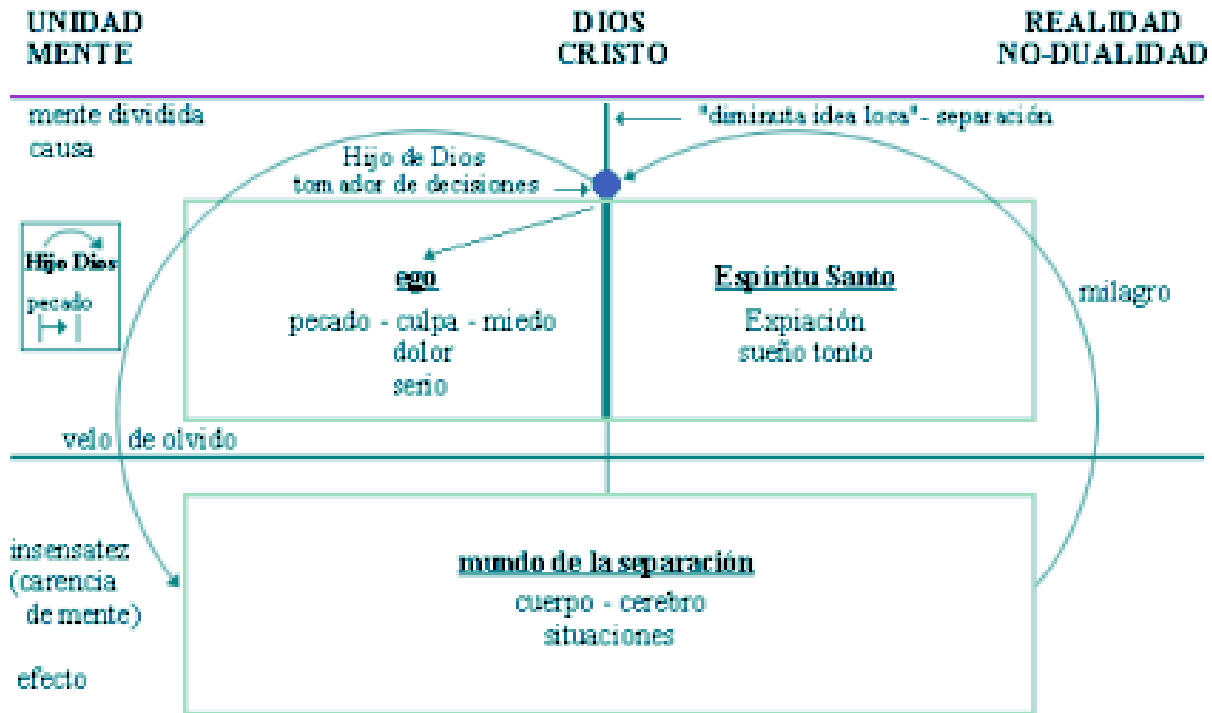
UNIDAD
MENTE

DIOS
CRISTO

REALIDAD
NO-DUALIDAD

mente dividida
causa

"diminuta idea loca" - separación

Hijo de Dios
tomador de decisiones

Hijo Dios
pecado

ego
pecado - culpa - miedo
dolor
serio

Espíritu Santo
Expiación
sueño tonto

milagro

velo de olvido

insensatez
(carencia
de mente)

efecto

mundo de la separación
cuerpo - cerebro
situaciones